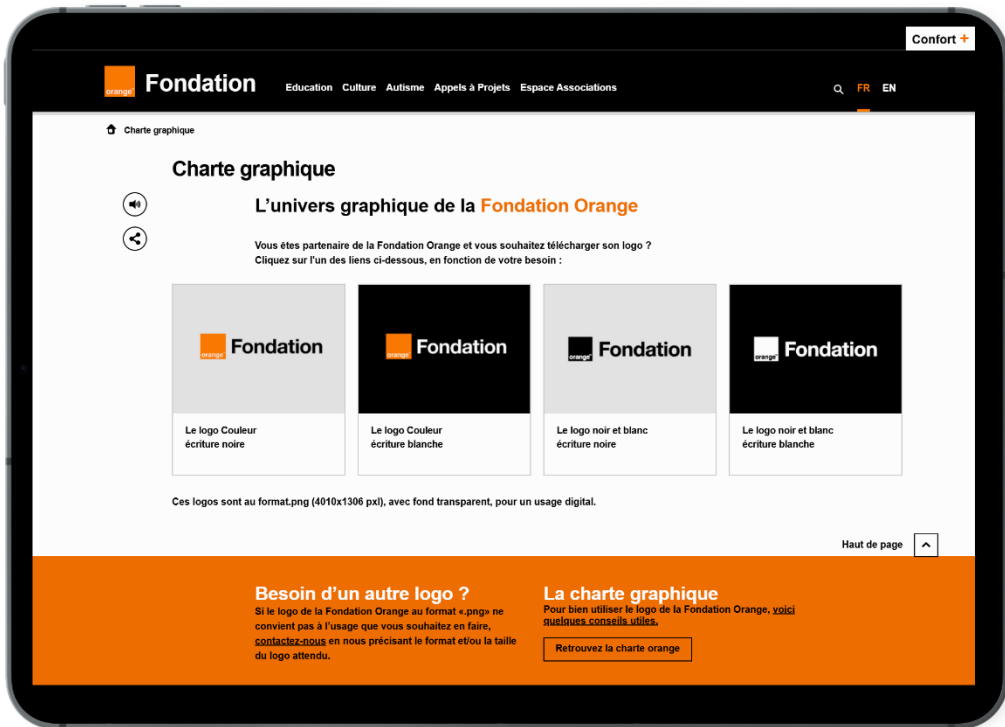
Confort +

orange Fondation Education Culture Autisme Appels à Projets Espace Associations FR EN

Charte graphique

Charte graphique

L'univers graphique de la Fondation Orange

Vous êtes partenaire de la Fondation Orange et vous souhaitez télécharger son logo ? Cliquez sur l'un des liens ci-dessous, en fonction de votre besoin :

| orange Fondation | orange Fondation | orange Fondation | orange Fondation |
|---|---|---|---|
| Le logo Couleur écriture noire | Le logo Couleur écriture blanche | Le logo noir et blanc écriture noire | Le logo noir et blanc écriture blanche |

Ces logos sont au format.png (4010x1306 pxl), avec fond transparent, pour un usage digital.

Haut de page

Besoin d'un autre logo ?
Si le logo de la Fondation Orange au format «.png» ne convient pas à l'usage que vous souhaitez en faire, contactez-nous en nous précisant le format et/ou la taille du logo attendu.

La charte graphique
Pour bien utiliser le logo de la Fondation Orange, voici quelques conseils utiles.

Retrouvez la charte orange